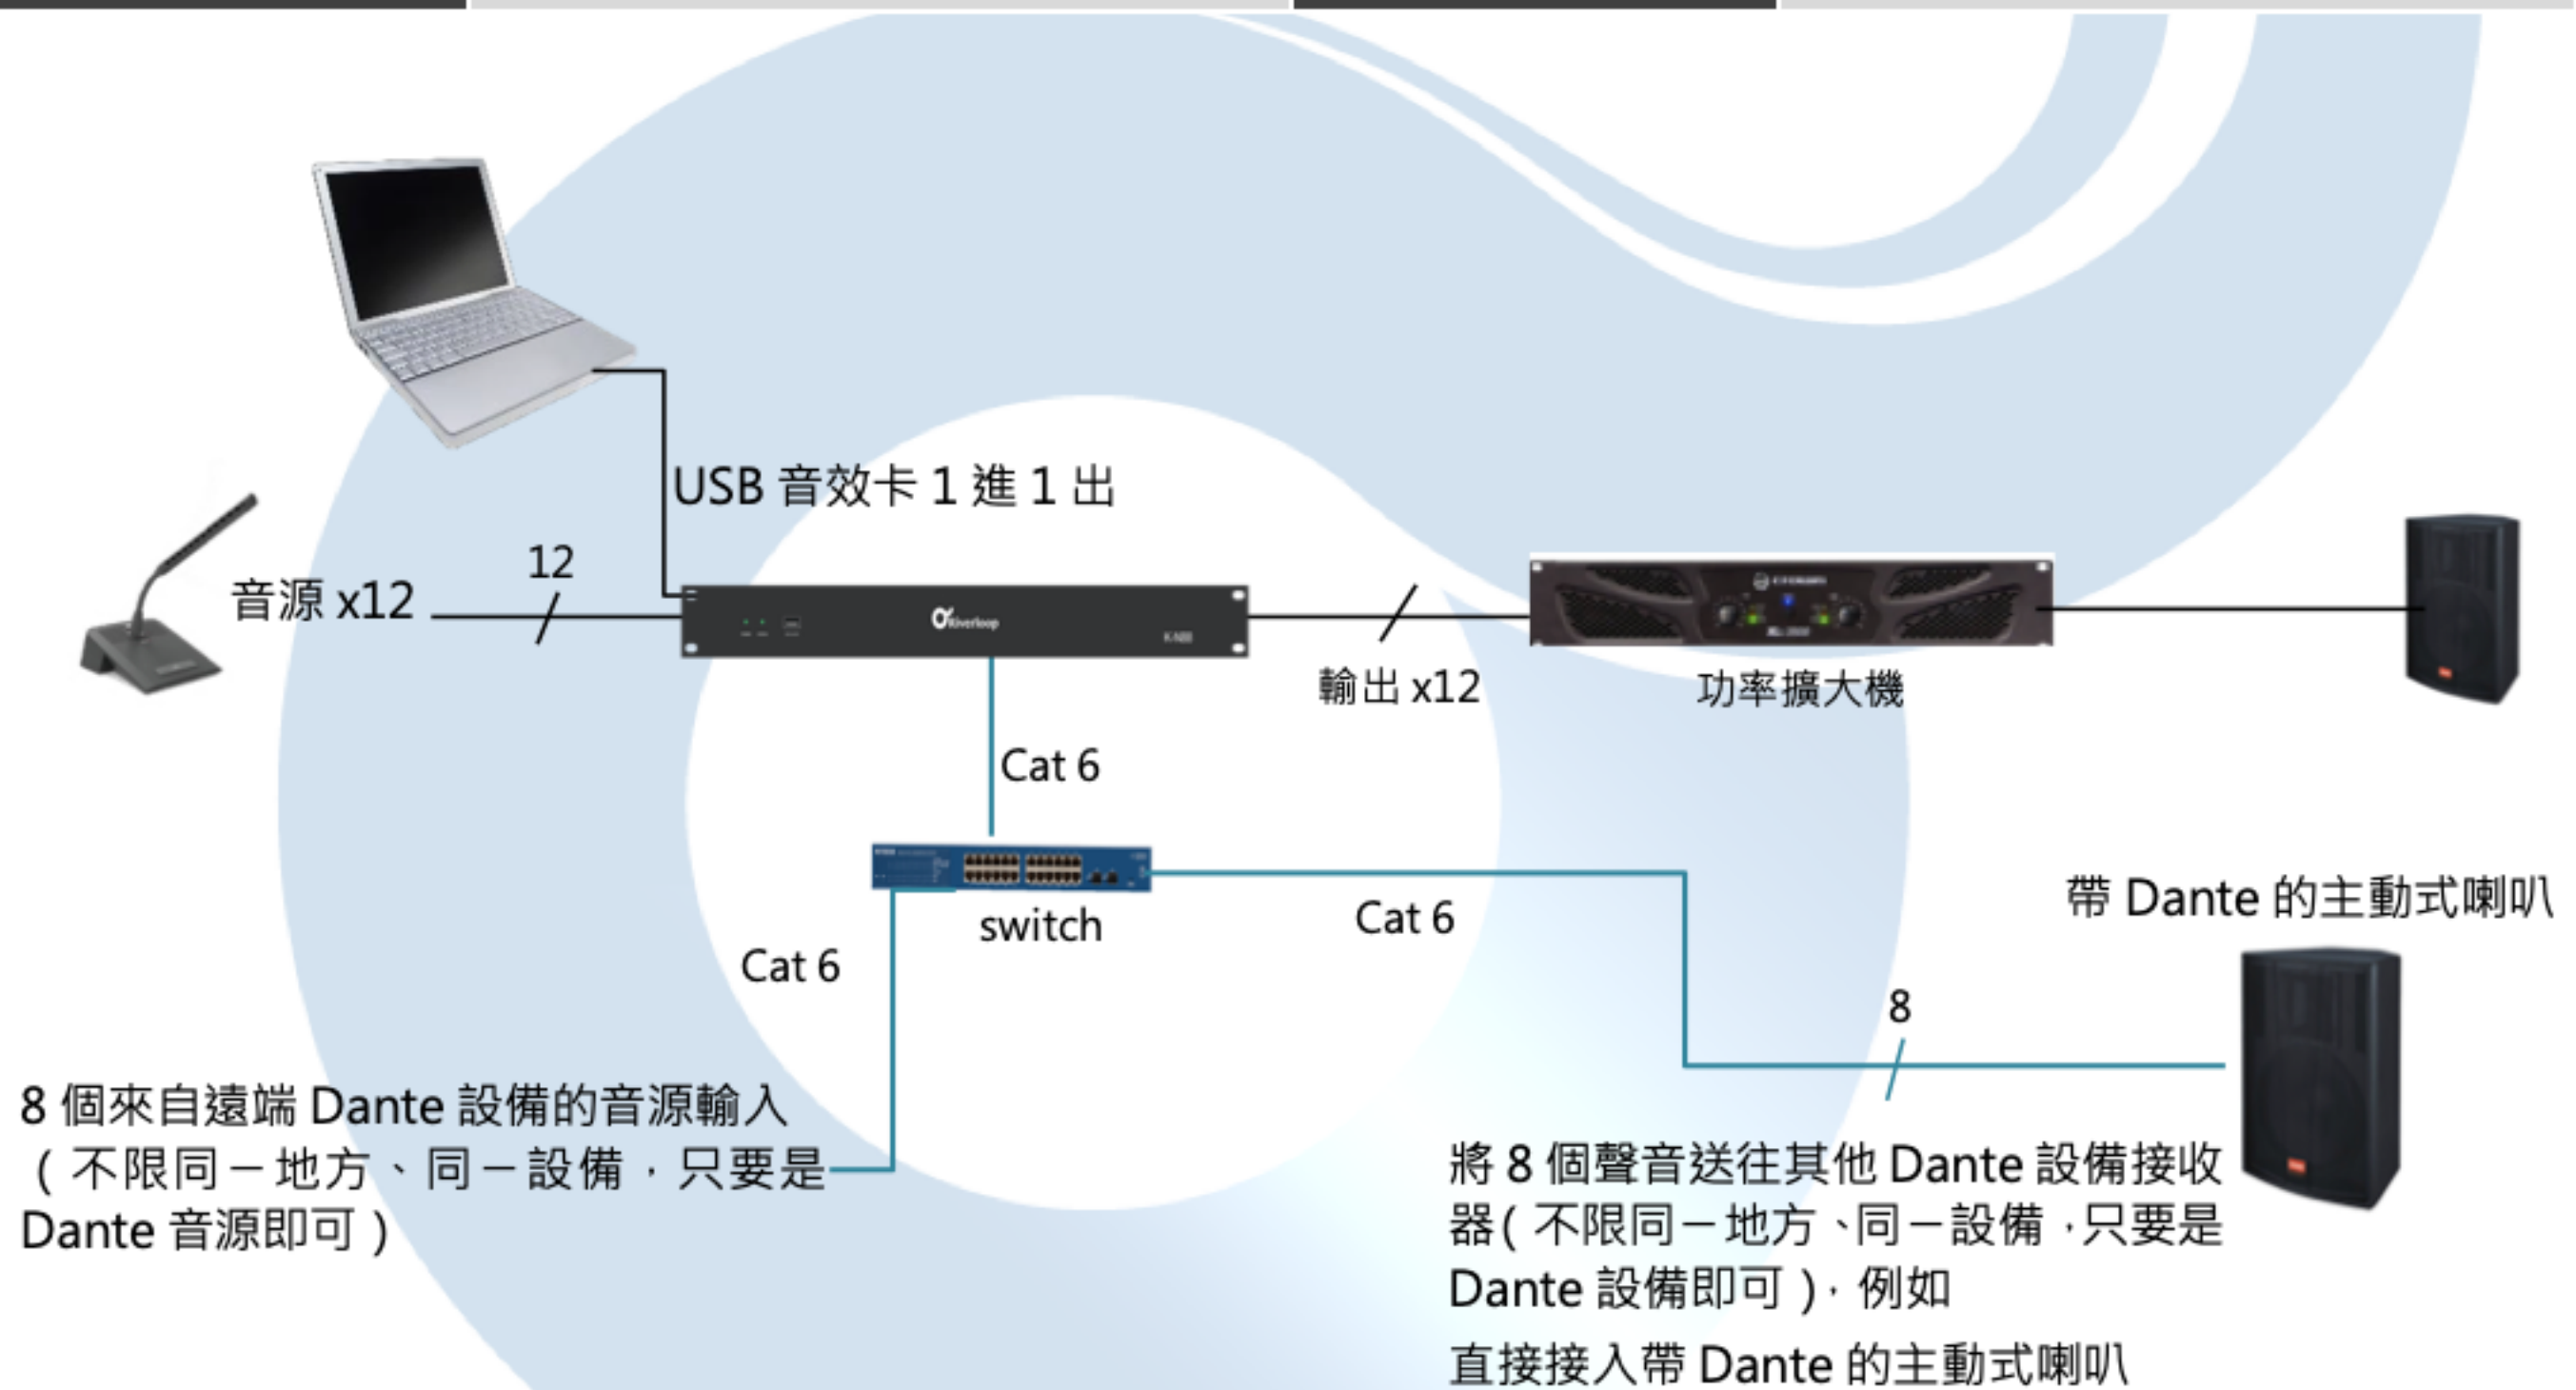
USB 音效卡 1 進 1 出

12

音源 x12

Riverloop

輸出 x12

功率擴大機

Cat 6

switch

Cat 6

Cat 6

帶 Dante 的主動式喇叭

8

8 個來自遠端 Dante 設備的音源輸入（不限同一地方、同一設備，只要是 Dante 音源即可）

將 8 個聲音送往其他 Dante 設備接收器(不限同一地方、同一設備，只要是 Dante 設備即可)，例如

直接接入帶 Dante 的主動式喇叭